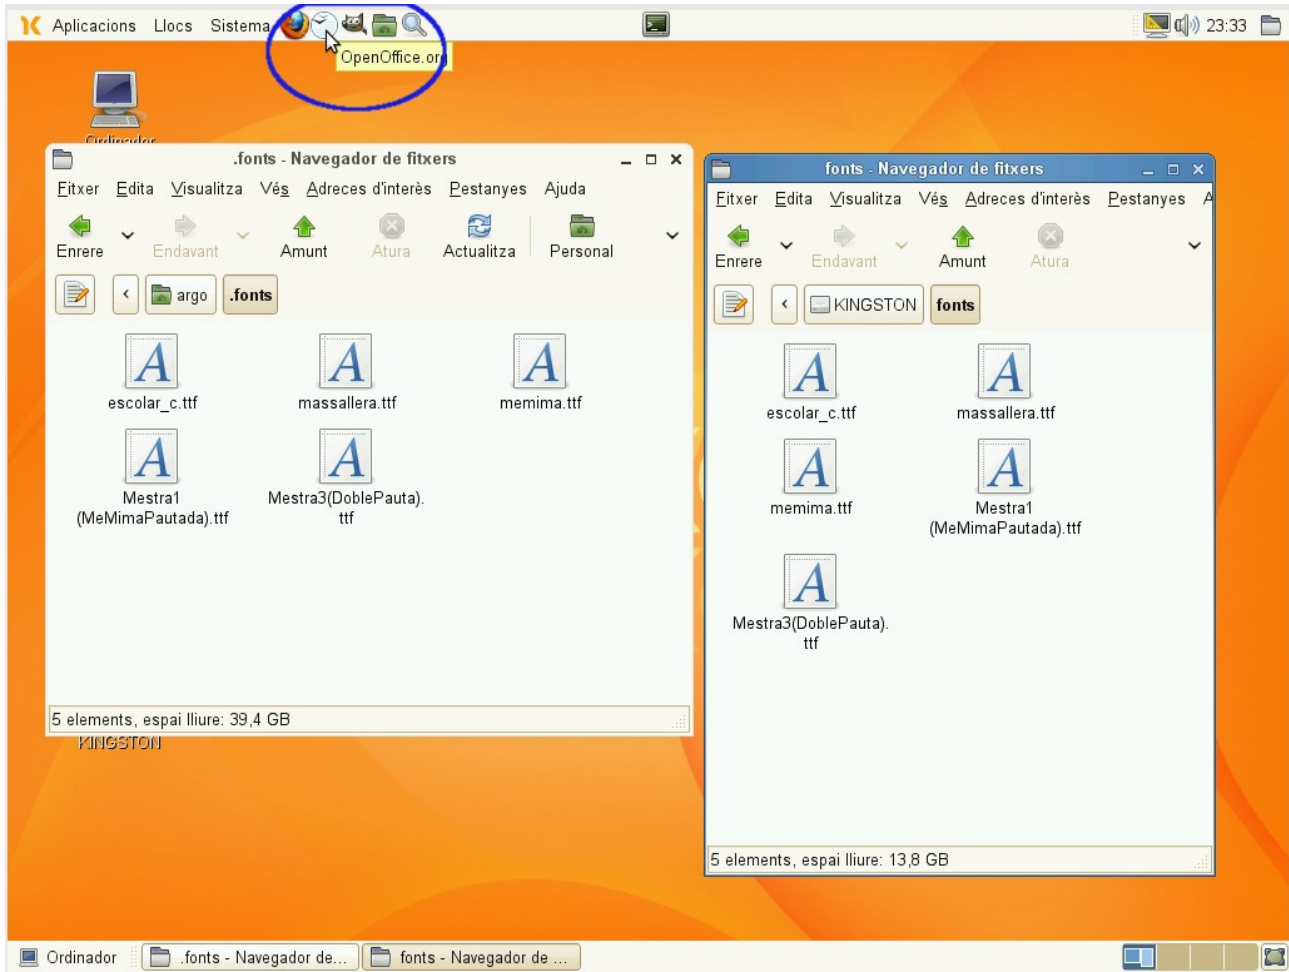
Aplicacions Llocs Sistema

OpenOffice.org

23:33

Ordinador

.fonts - Navegador de fitxers

Fitxer Edita Visualitza Vés Adreces d'interès Pestanyes Ajuda

Enrere Endavant Amunt Atura Actualitza Personal

argo .fonts

escolar_c.ttf massallera.ttf memima.ttf

Mestra1 (MeMimaPautada).ttf Mestra3(DoblePauta).ttf

5 elements, espai lliure: 39,4 GB

KINGSTON

fonts - Navegador de fitxers

Fitxer Edita Visualitza Vés Adreces d'interès Pestanyes A

Enrere Endavant Amunt Atura

KINGSTON fonts

escolar_c.ttf massallera.ttf

memima.ttf Mestra1 (MeMimaPautada).ttf

Mestra3(DoblePauta).ttf

5 elements, espai lliure: 13,8 GB

Ordinador .fonts - Navegador de... fonts - Navegador de ...